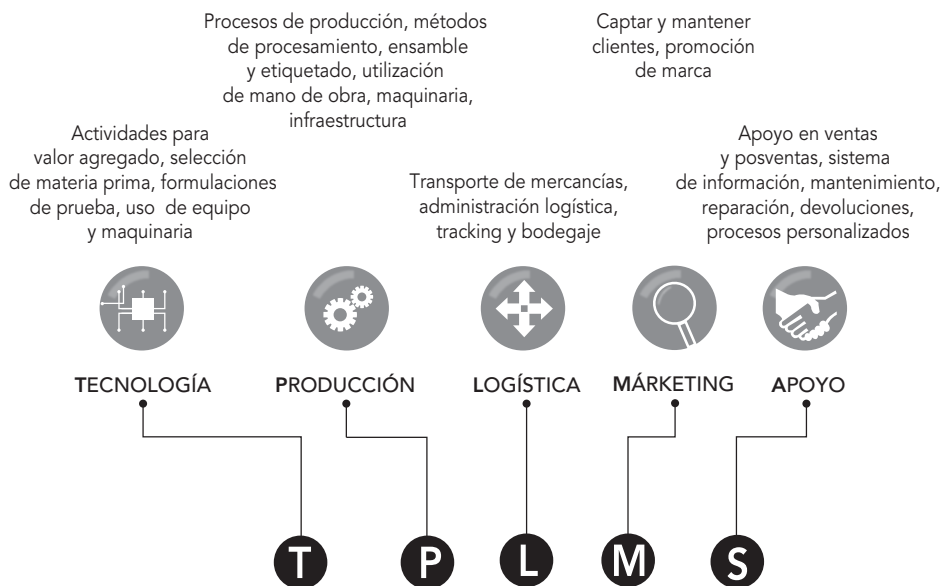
Procesos de producción, métodos de procesamiento, ensamble y etiquetado, utilización de mano de obra, maquinaria, infraestructura

Captar y mantener clientes, promoción de marca

Actividades para valor agregado, selección de materia prima, formulaciones de prueba, uso de equipo y maquinaria

Transporte de mercancías, administración logística, tracking y bodegaje

Apoyo en ventas y posventas, sistema de información, mantenimiento, reparación, devoluciones, procesos personalizados

TECNOLOGÍA

PRODUCCIÓN

LOGÍSTICA

MÁRKETING

APOYO

T

P

L

M

S